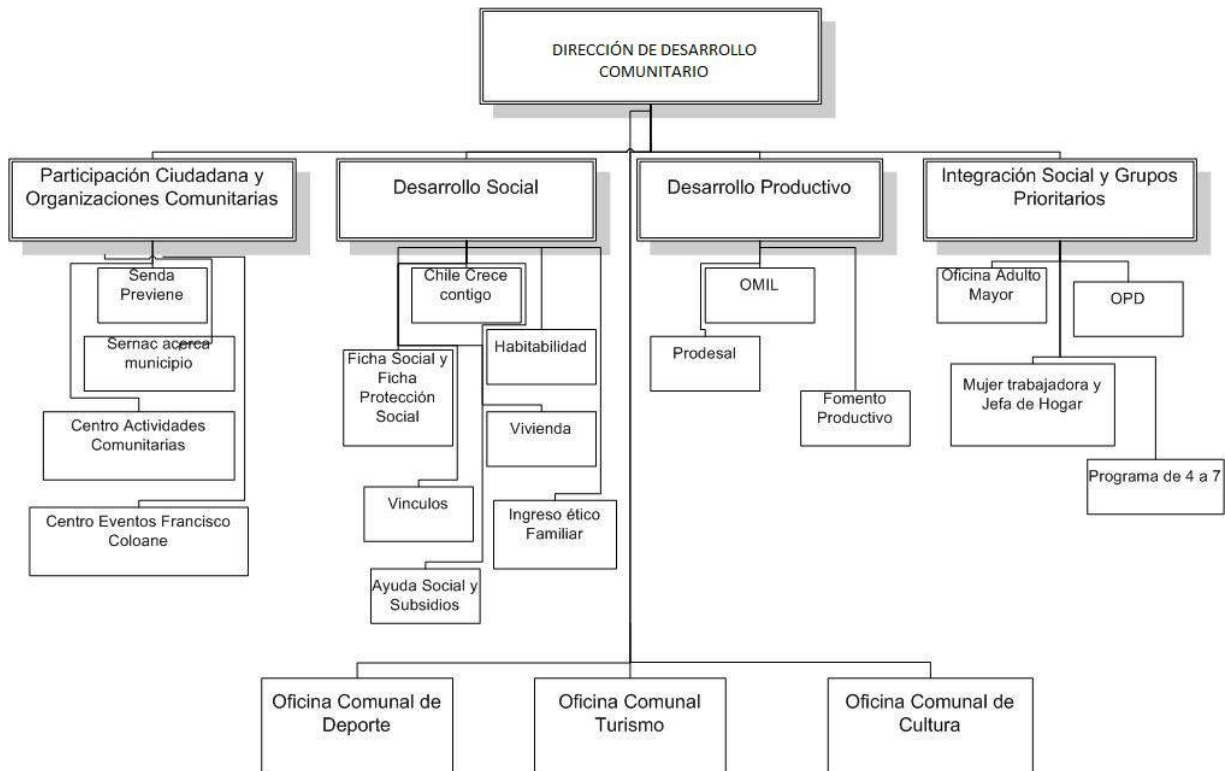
DIRECCIÓN DE DESARROLLO COMUNITARIO

Participación Ciudadana y Organizaciones Comunitarias

Senda Previene

Sernac acerca municipio

Centro Actividades Comunitarias

Centro Eventos Francisco Coloane

Desarrollo Social

Chile Crece contigo

Habitabilidad

Ficha Social y Ficha Protección Social

Vivienda

Vinculos

Ingreso ético Familiar

Ayuda Social y Subsidios

Desarrollo Productivo

OMIL

Prodesal

Fomento Productivo

Integración Social y Grupos Prioritarios

Oficina Adulto Mayor

OPD

Mujer trabajadora y Jefa de Hogar

Programa de 4 a 7

Oficina Comunal de Deporte

Oficina Comunal Turismo

Oficina Comunal de Cultura